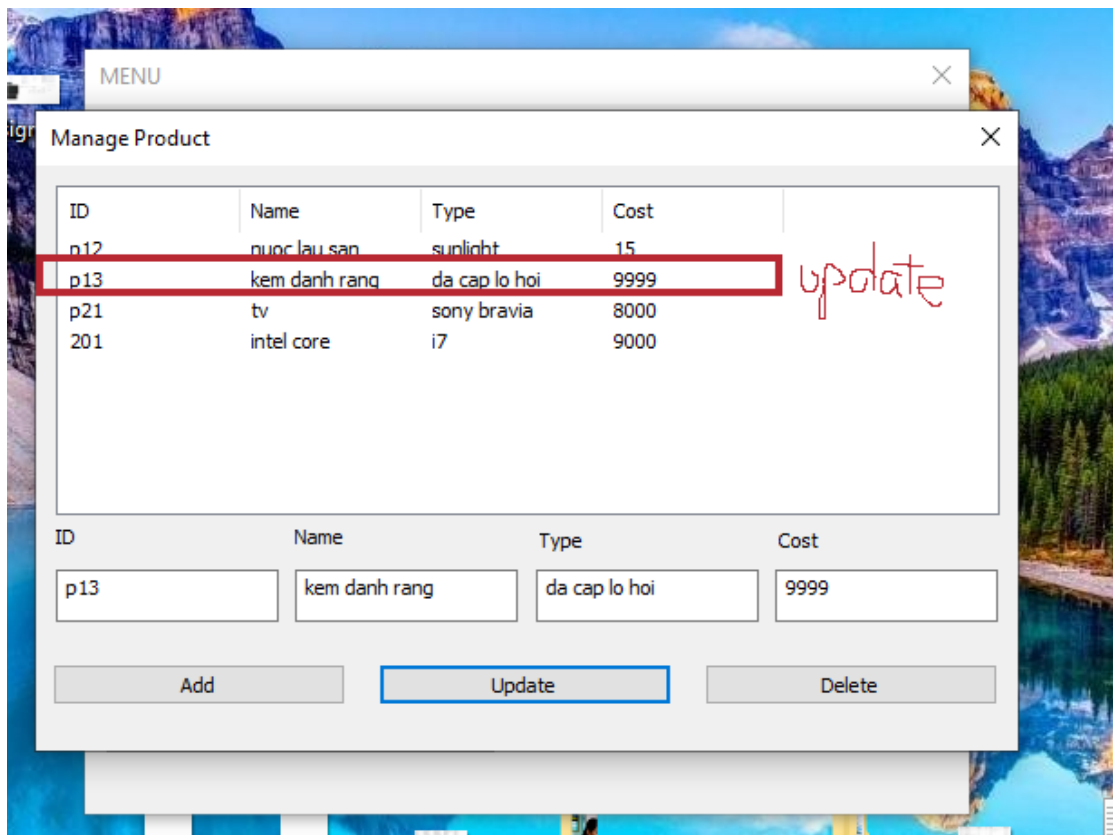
MENU

Manage Product

| ID | Name | Type | Cost |
|---|---|---|---|
| p12 | nuoc lau san | sunlight | 15 |
| p13 | kem danh rang | da cap lo hoi | 9999 |
| p21 | tv | sony bravia | 8000 |
| 201 | intel core | i7 | 9000 |

update

ID
p13

Name
kem danh rang

Type
da cap lo hoi

Cost
9999

Add

Update

Delete